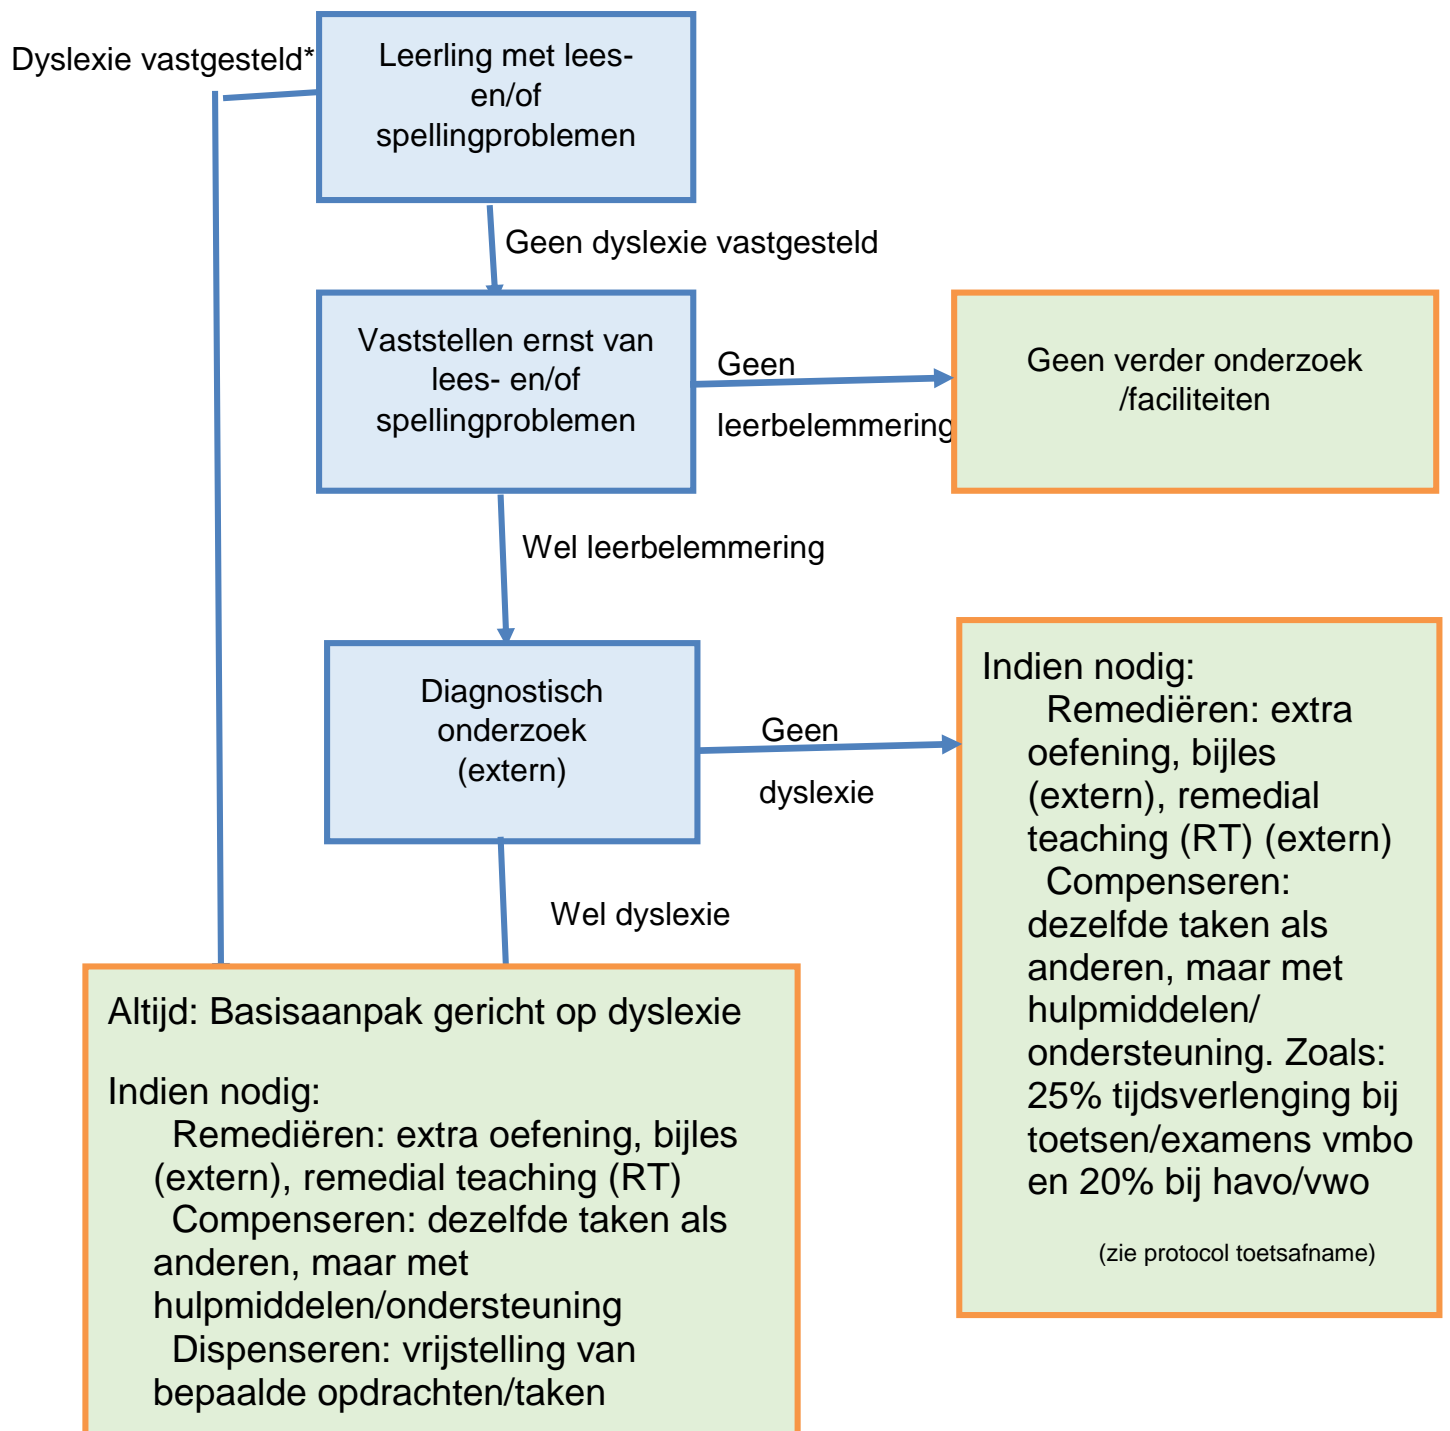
Dyslexie vastgesteld*

Leerling met lees- en/of spellingproblemen

Geen dyslexie vastgesteld

Vaststellen ernst van lees- en/of spellingproblemen

Geen leerbelemmering

Geen verder onderzoek /faciliteiten

Wel leerbelemmering

Diagnostisch onderzoek (extern)

Geen dyslexie

Indien nodig:
Remediëren: extra oefening, bijles (extern), remedial teaching (RT) (extern)
Compenseren: dezelfde taken als anderen, maar met hulpmiddelen/ ondersteuning. Zoals: 25% tijdsverlenging bij toetsen/examens vmbo en 20% bij havo/vwo

(zie protocol toetsafname)

Wel dyslexie

Altijd: Basisaanpak gericht op dyslexie

Indien nodig:
Remediëren: extra oefening, bijles (extern), remedial teaching (RT)
Compenseren: dezelfde taken als anderen, maar met hulpmiddelen/ondersteuning
Dispenseren: vrijstelling van bepaalde opdrachten/taken